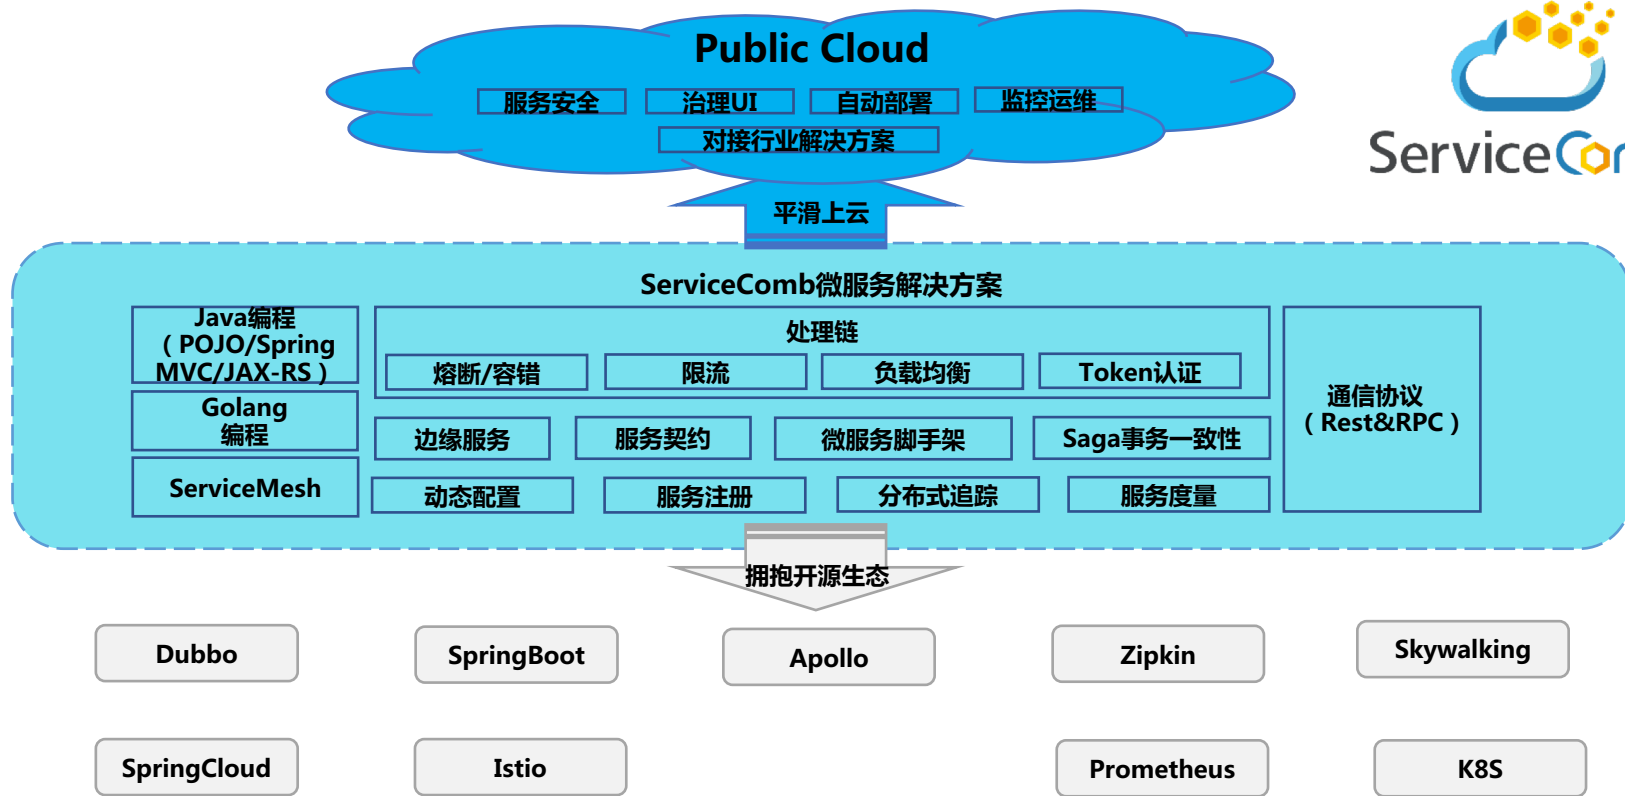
Public Cloud

服务安全 治理UI 自动部署 监控运维

对接行业解决方案

ServiceCo

平滑上云

ServiceComb微服务解决方案

Java编程（POJO/Spring MVC/JAX-RS）

Golang编程

ServiceMesh

处理链

熔断/容错 限流 负载均衡 Token认证

边缘服务 服务契约 微服务脚手架 Saga事务一致性

动态配置 服务注册 分布式追踪 服务度量

通信协议（Rest&RPC）

拥抱开源生态

Dubbo SpringBoot Apollo Zipkin Skywalking

SpringCloud Istio Prometheus K8S